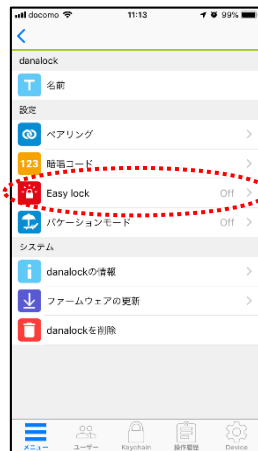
docomo 11:13 99%
<
danalock
T 名前
設定
ペアリング >
123 暗唱コード >
Easy lock Off >
バケーションモード Off >
システム
danalockの情報 >
ファームウェアの更新 >
danalockを削除
メニュー ユーザー Keychain 操作履歴 Device